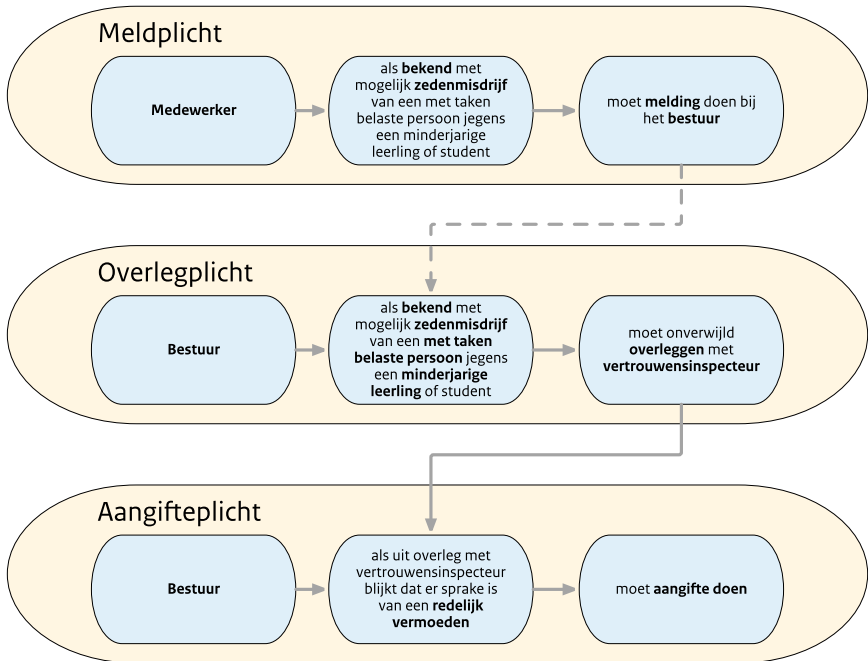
Meldplicht

**Medewerker**

als **bekend** met mogelijk **zedenmisdrijf** van een met taken belaste persoon jegens een minderjarige leerling of student

moet **melding** doen bij het **bestuur**

Overlegplicht

**Bestuur**

als **bekend** met mogelijk **zedenmisdrijf** van een **met taken belaste persoon** jegens een **minderjarige leerling** of student

moet onverwijld **overleggen** met **vertrouwensinspecteur**

Aangifteplicht

**Bestuur**

als uit overleg met vertrouwensinspecteur blijkt dat er sprake is van een **redelijk vermoeden**

moet **aangifte doen**